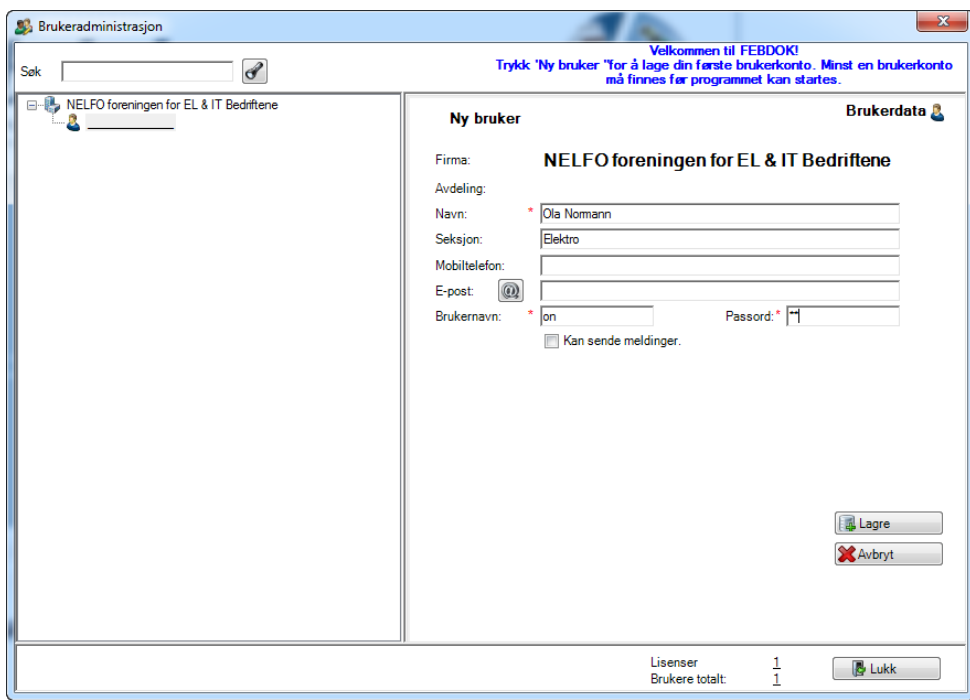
Brukeradministrasjon

Søk

Velkommen til FEBDOK!
Trykk 'Ny bruker "for å lage din første brukerkonto. Minst en brukerkonto må finnes før programmet kan startes.

NELFO foreningen for EL & IT Bedriftene

Ny bruker

Brukerdata

Firma: NELFO foreningen for EL & IT Bedriftene

Avdeling:

Navn: * Ola Normann

Seksjon: Elektro

Mobiltelefon:

E-post:

Brukernavn: * on

Passord: * **

Kan sende meldinger.

Lagre

Avbryt

Lisenser 1
Brukere totalt: 1

Lukk